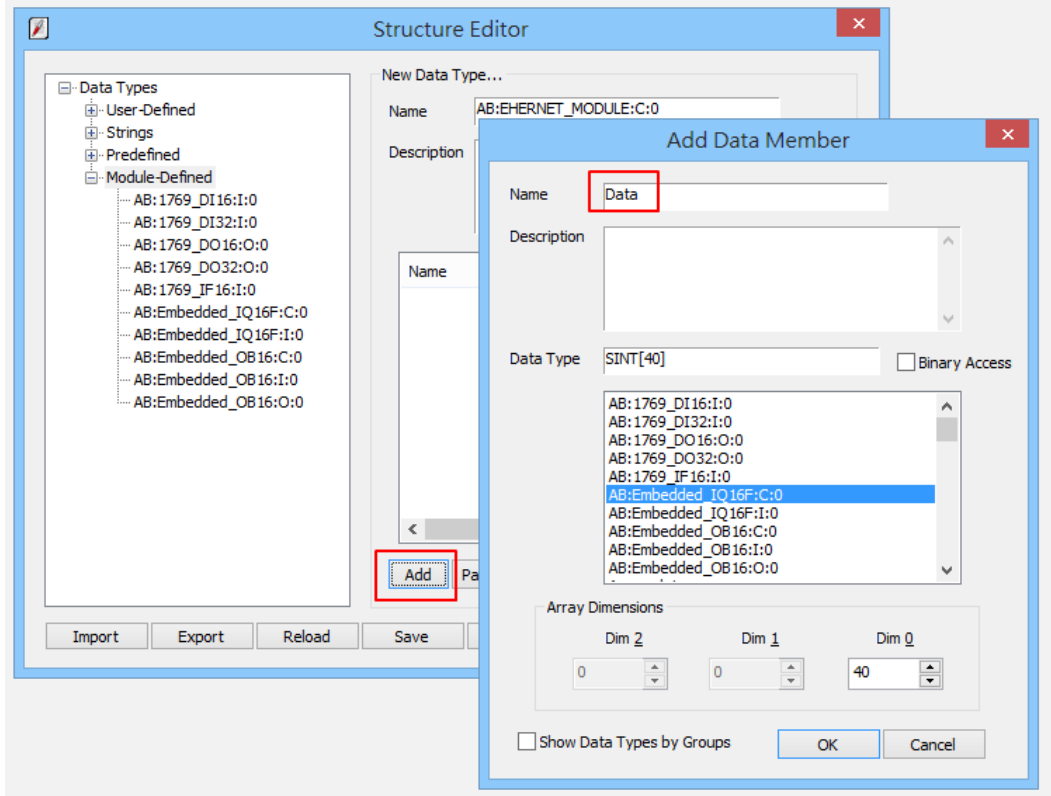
Structure Editor

Data Types
User-Defined
Strings
Predefined
Module-Defined
AB:1769_DI16:I:0
AB:1769_DI32:I:0
AB:1769_DO16:O:0
AB:1769_DO32:O:0
AB:1769_IF16:I:0
AB:Embedded_IQ16F:C:0
AB:Embedded_IQ16F:I:0
AB:Embedded_OB16:C:0
AB:Embedded_OB16:I:0
AB:Embedded_OB16:O:0

New Data Type...
Name AB:EHERNET_MODULE:C:0
Description

Name

Add Pa

Import Export Reload Save

Add Data Member

Name Data
Description
Data Type SINT[40]
Binary Access

AB:1769_DI16:I:0
AB:1769_DI32:I:0
AB:1769_DO16:O:0
AB:1769_DO32:O:0
AB:1769_IF16:I:0
AB:Embedded_IQ16F:C:0
AB:Embedded_IQ16F:I:0
AB:Embedded_OB16:C:0
AB:Embedded_OB16:I:0
AB:Embedded_OB16:O:0

Array Dimensions
Dim 2 Dim 1 Dim 0
0 0 40

Show Data Types by Groups
OK Cancel